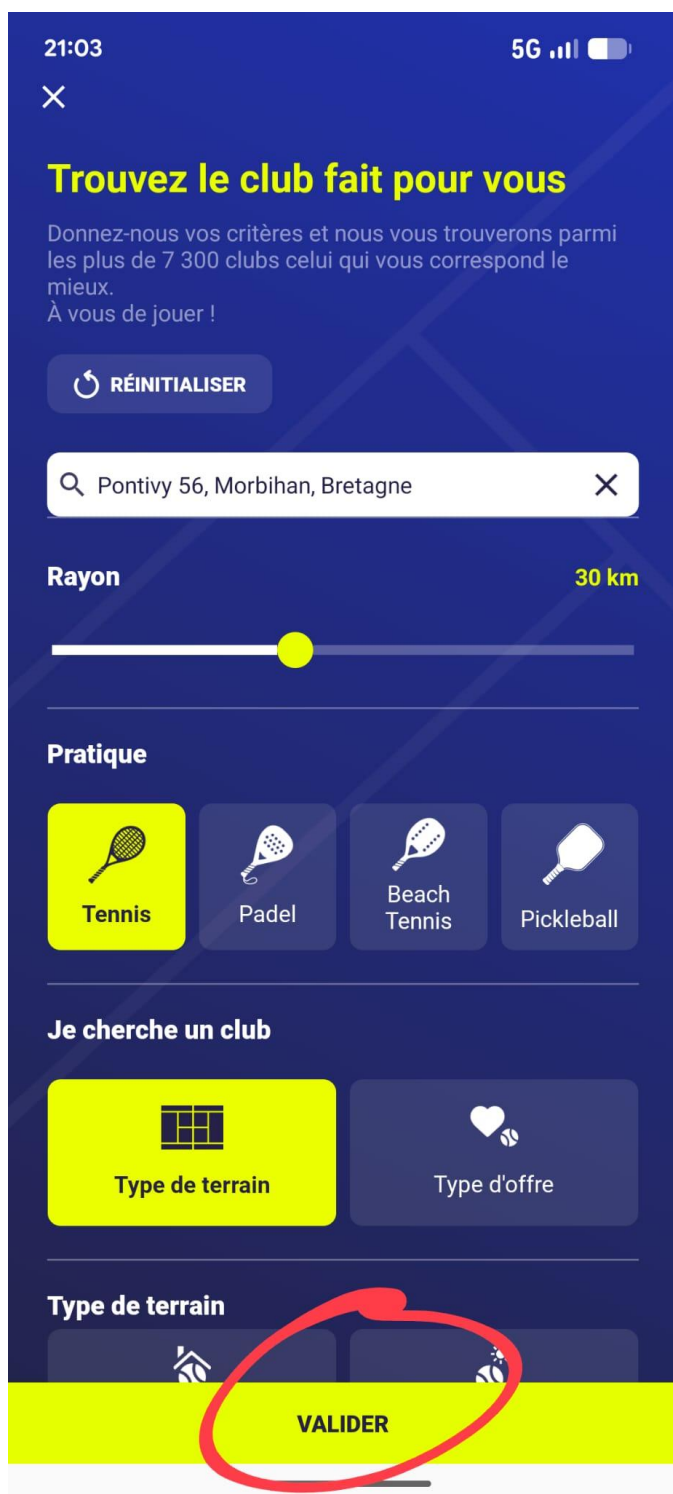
21:03

5G

Trouvez le club fait pour vous

Donnez-nous vos critères et nous vous trouverons parmi les plus de 7 300 clubs celui qui vous correspond le mieux.
À vous de jouer !

RÉINITIALISER

Pontivy 56, Morbihan, Bretagne

Rayon

30 km

Pratique

Tennis

Padel

Beach Tennis

Pickleball

Je cherche un club

Type de terrain

Type d'offre

Type de terrain

VALIDER